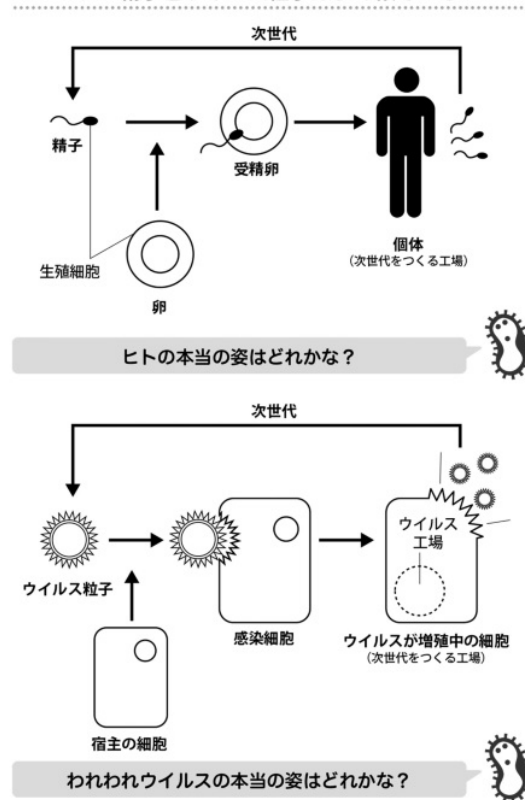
次世代

精子

受精卵

個体
(次世代をつくる工場)

生殖細胞

卵

ヒトの本当の姿はどれかな?

次世代

ウイルス
工場

ウイルス粒子

感染細胞

ウイルスが増殖中の細胞
(次世代をつくる工場)

宿主の細胞

われわれウイルスの本当の姿はどれかな?